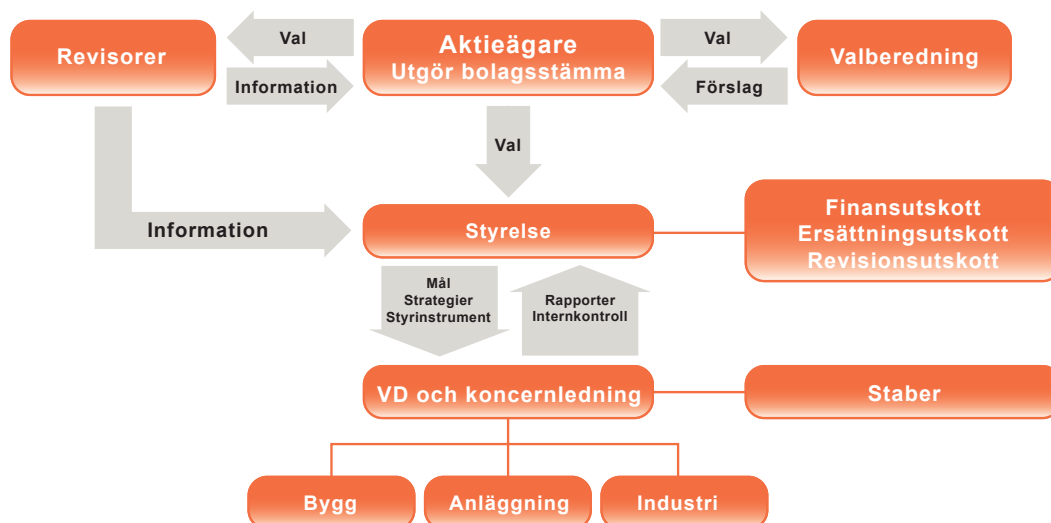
Revisorer

Val

Information

Aktieägare
Utgör bolagsstämma

Val

Förslag

Valberedning

Val

Information

Styrelse

Finansutskott
Ersättningsutskott
Revisionsutskott

Mål
Strategier
Styrinstrument

Rapporter
Internkontroll

VD och koncernledning

Staber

Bygg

Anläggning

Industri